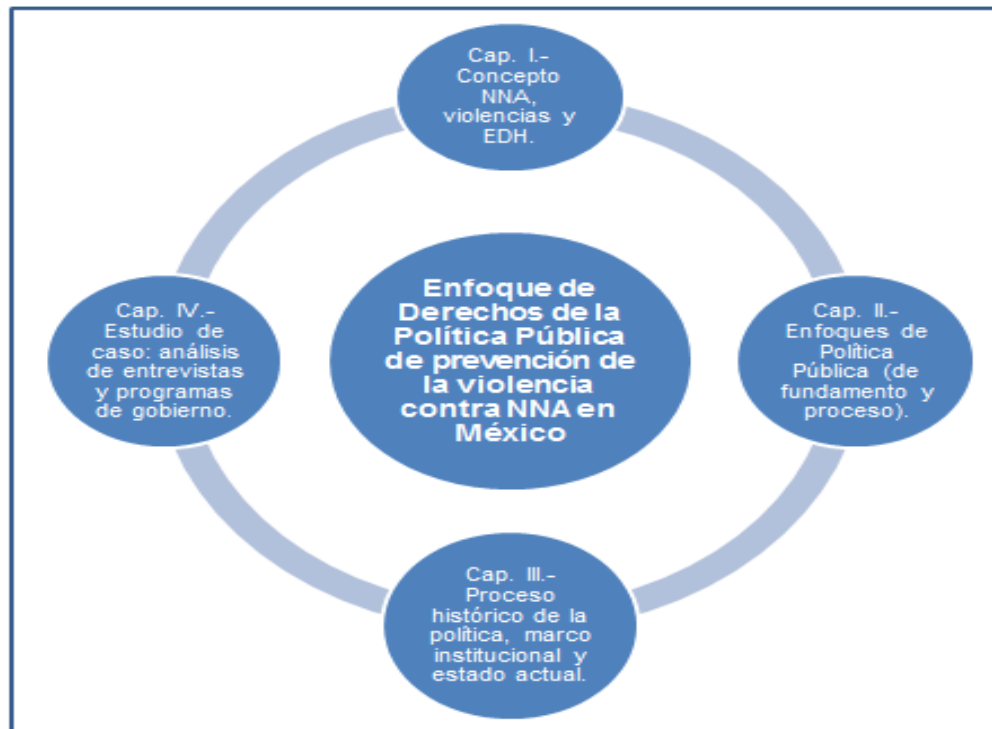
Cap. I.- Concepto NNA, violencias y EDH.

Cap. IV.- Estudio de caso: análisis de entrevistas y programas de gobierno.

Enfoque de Derechos de la Política Pública de prevención de la violencia contra NNA en México

Cap. II.- Enfoques de Política Pública (de fundamento y proceso).

Cap. III.- Proceso histórico de la política, marco institucional y estado actual.